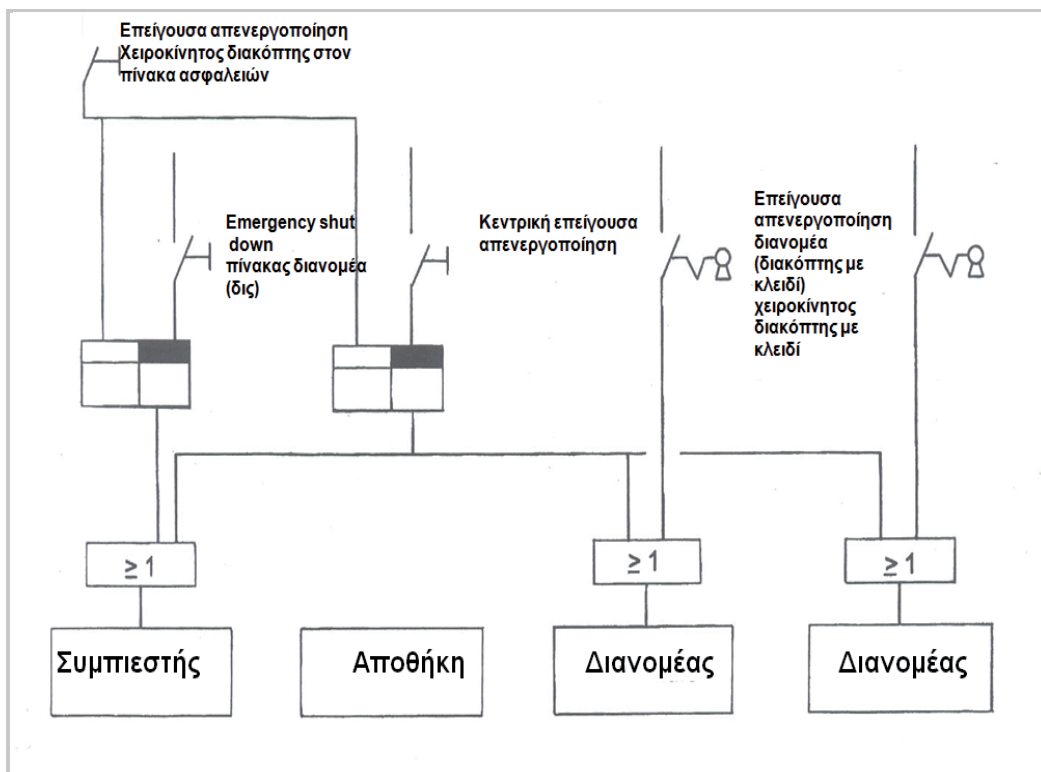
Επείγουσα απενεργοποίηση Χειροκίνητος διακόπτης στον πίνακα ασφαλειών

Emergency shut down πίνακας διανομέα (δις)

Κεντρική επείγουσα απενεργοποίηση

Επείγουσα απενεργοποίηση διανομέα (διακόπτης με κλειδί) χειροκίνητος διακόπτης με κλειδί

$\geq 1$

$\geq 1$

$\geq 1$

Συμπιεστής

Αποθήκη

Διανομέας

Διανομέας